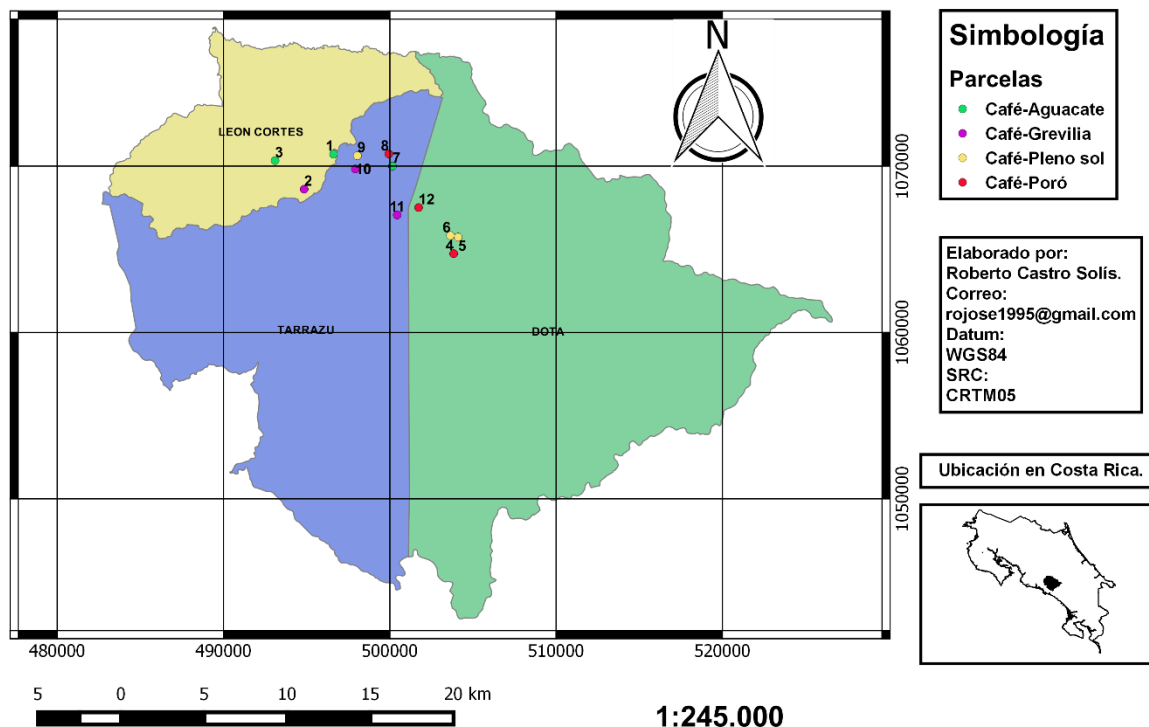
N

Simbología

Parcelas

Café-Aguacate

Café-Grevilia

Café-Pleno sol

Café-Poró

LEON CORTES

TARRAZU

DOTA

1 2 3 4 5 6 7 8 9 10 11 12

1070000

1060000

1050000

480000 490000 500000 510000 520000

Elaborado por:
Roberto Castro Solís.
Correo:
rojose1995@gmail.com
Datum:
WGS84
SRC:
CRTM05

Ubicación en Costa Rica.

5 0 5 10 15 20 km

1:245.000